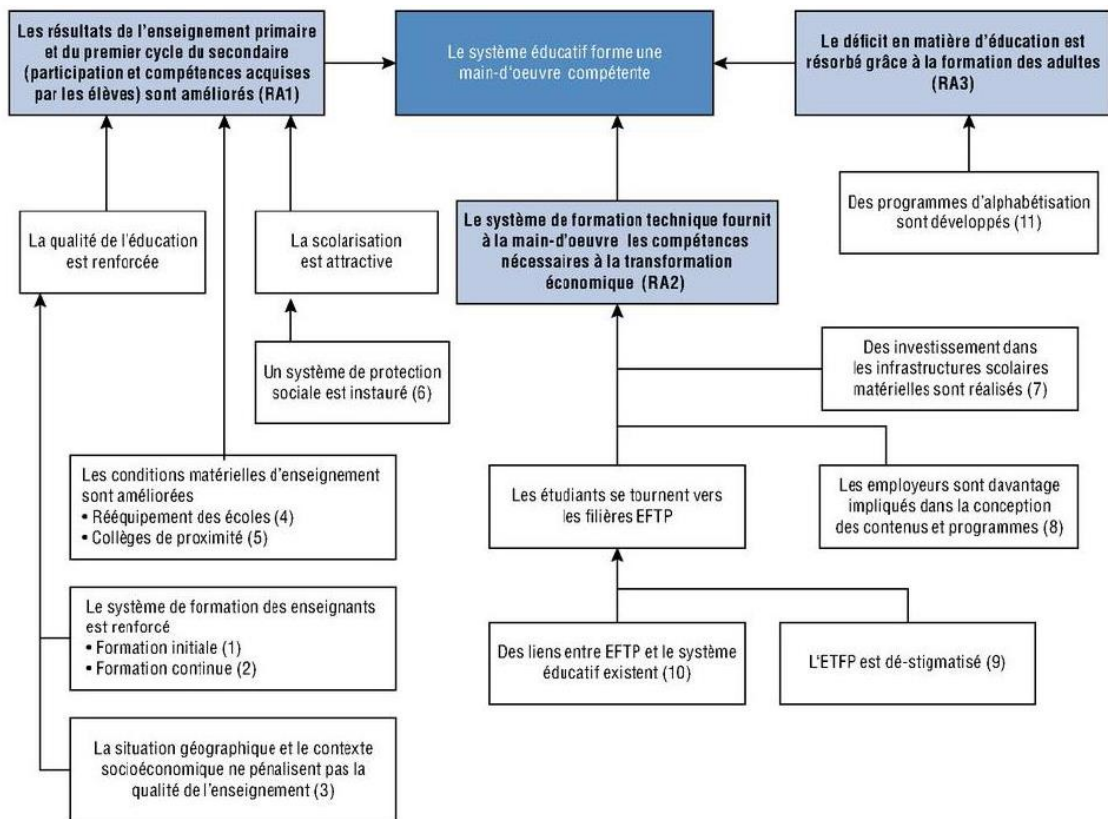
Les résultats de l'enseignement primaire et du premier cycle du secondaire (participation et compétences acquises par les élèves) sont améliorés (RA1)

Le système éducatif forme une main-d'oeuvre compétente

Le déficit en matière d'éducation est résorbé grâce à la formation des adultes (RA3)

Des programmes d'alphabétisation sont développés (11)

La qualité de l'éducation est renforcée

La scolarisation est attractive

Le système de formation technique fournit à la main-d'oeuvre les compétences nécessaires à la transformation économique (RA2)

Un système de protection sociale est instauré (6)

Des investissement dans les infrastructures scolaires matérielles sont réalisés (7)

Les conditions matérielles d'enseignement sont améliorées
• Rééquipement des écoles (4)
• Collèges de proximité (5)

Les étudiants se tournent vers les filières EFTP

Les employeurs sont davantage impliqués dans la conception des contenus et programmes (8)

Le système de formation des enseignants est renforcé
• Formation initiale (1)
• Formation continue (2)

Des liens entre EFTP et le système éducatif existent (10)

L'ETFP est dé-stigmatisé (9)

La situation géographique et le contexte socioéconomique ne pénalisent pas la qualité de l'enseignement (3)